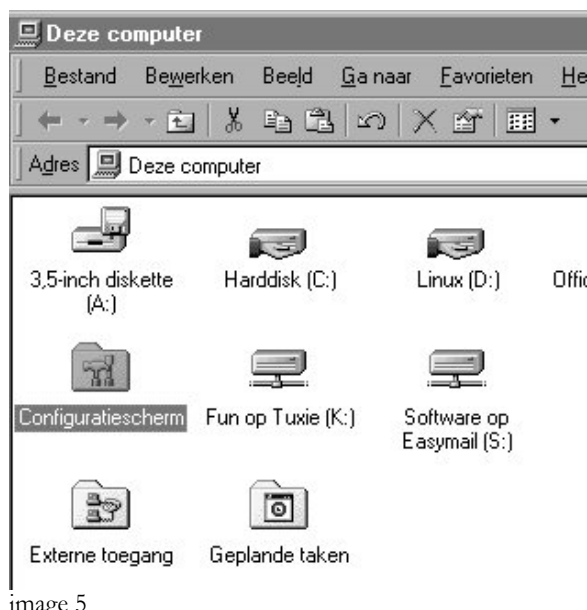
Deze computer

Bestand Bewerken Beeld Ga naar Favorieten He

Adres Deze computer

3,5-inch diskette (A:)

Harddisk (C:)

Linux (D:)

Offic

Configuratiescherm

Fun op Tuxie (K:)

Software op Easymail (S:)

Externe toegang

Geplande taken

image 5